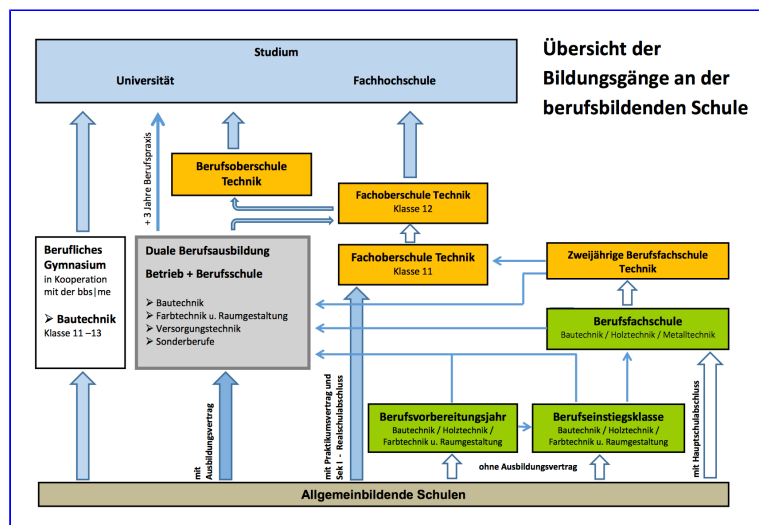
Übersicht der Bildungsgänge an der berufsbildenden Schule

Studium

Universität

Fachhochschule

+ 3 Jahre Berufspraxis

Berufsoberschule Technik

Fachoberschule Technik
Klasse 12

Fachoberschule Technik
Klasse 11

Zweijährige Berufsfachschule Technik

Berufliches Gymnasium
in Kooperation mit der bbs|me

➢ Bautechnik
Klasse 11 –13

Duale Berufsausbildung
Betrieb + Berufsschule

➢ Bautechnik
➢ Farbtechnik u. Raumgestaltung
➢ Versorgungstechnik
➢ Sonderberufe

Berufsfachschule
Bautechnik / Holztechnik / Metalltechnik

mit Ausbildungsvertrag

mit Praktikumsvertrag und Sek I - Realschulabschluss

Berufsvorbereitungsjahr
Bautechnik / Holztechnik / Farbtechnik u. Raumgestaltung

Berufseinstiegsklasse
Bautechnik / Holztechnik / Farbtechnik u. Raumgestaltung

mit Hauptschulabschluss

ohne Ausbildungsvertrag

Allgemeinbildende Schulen